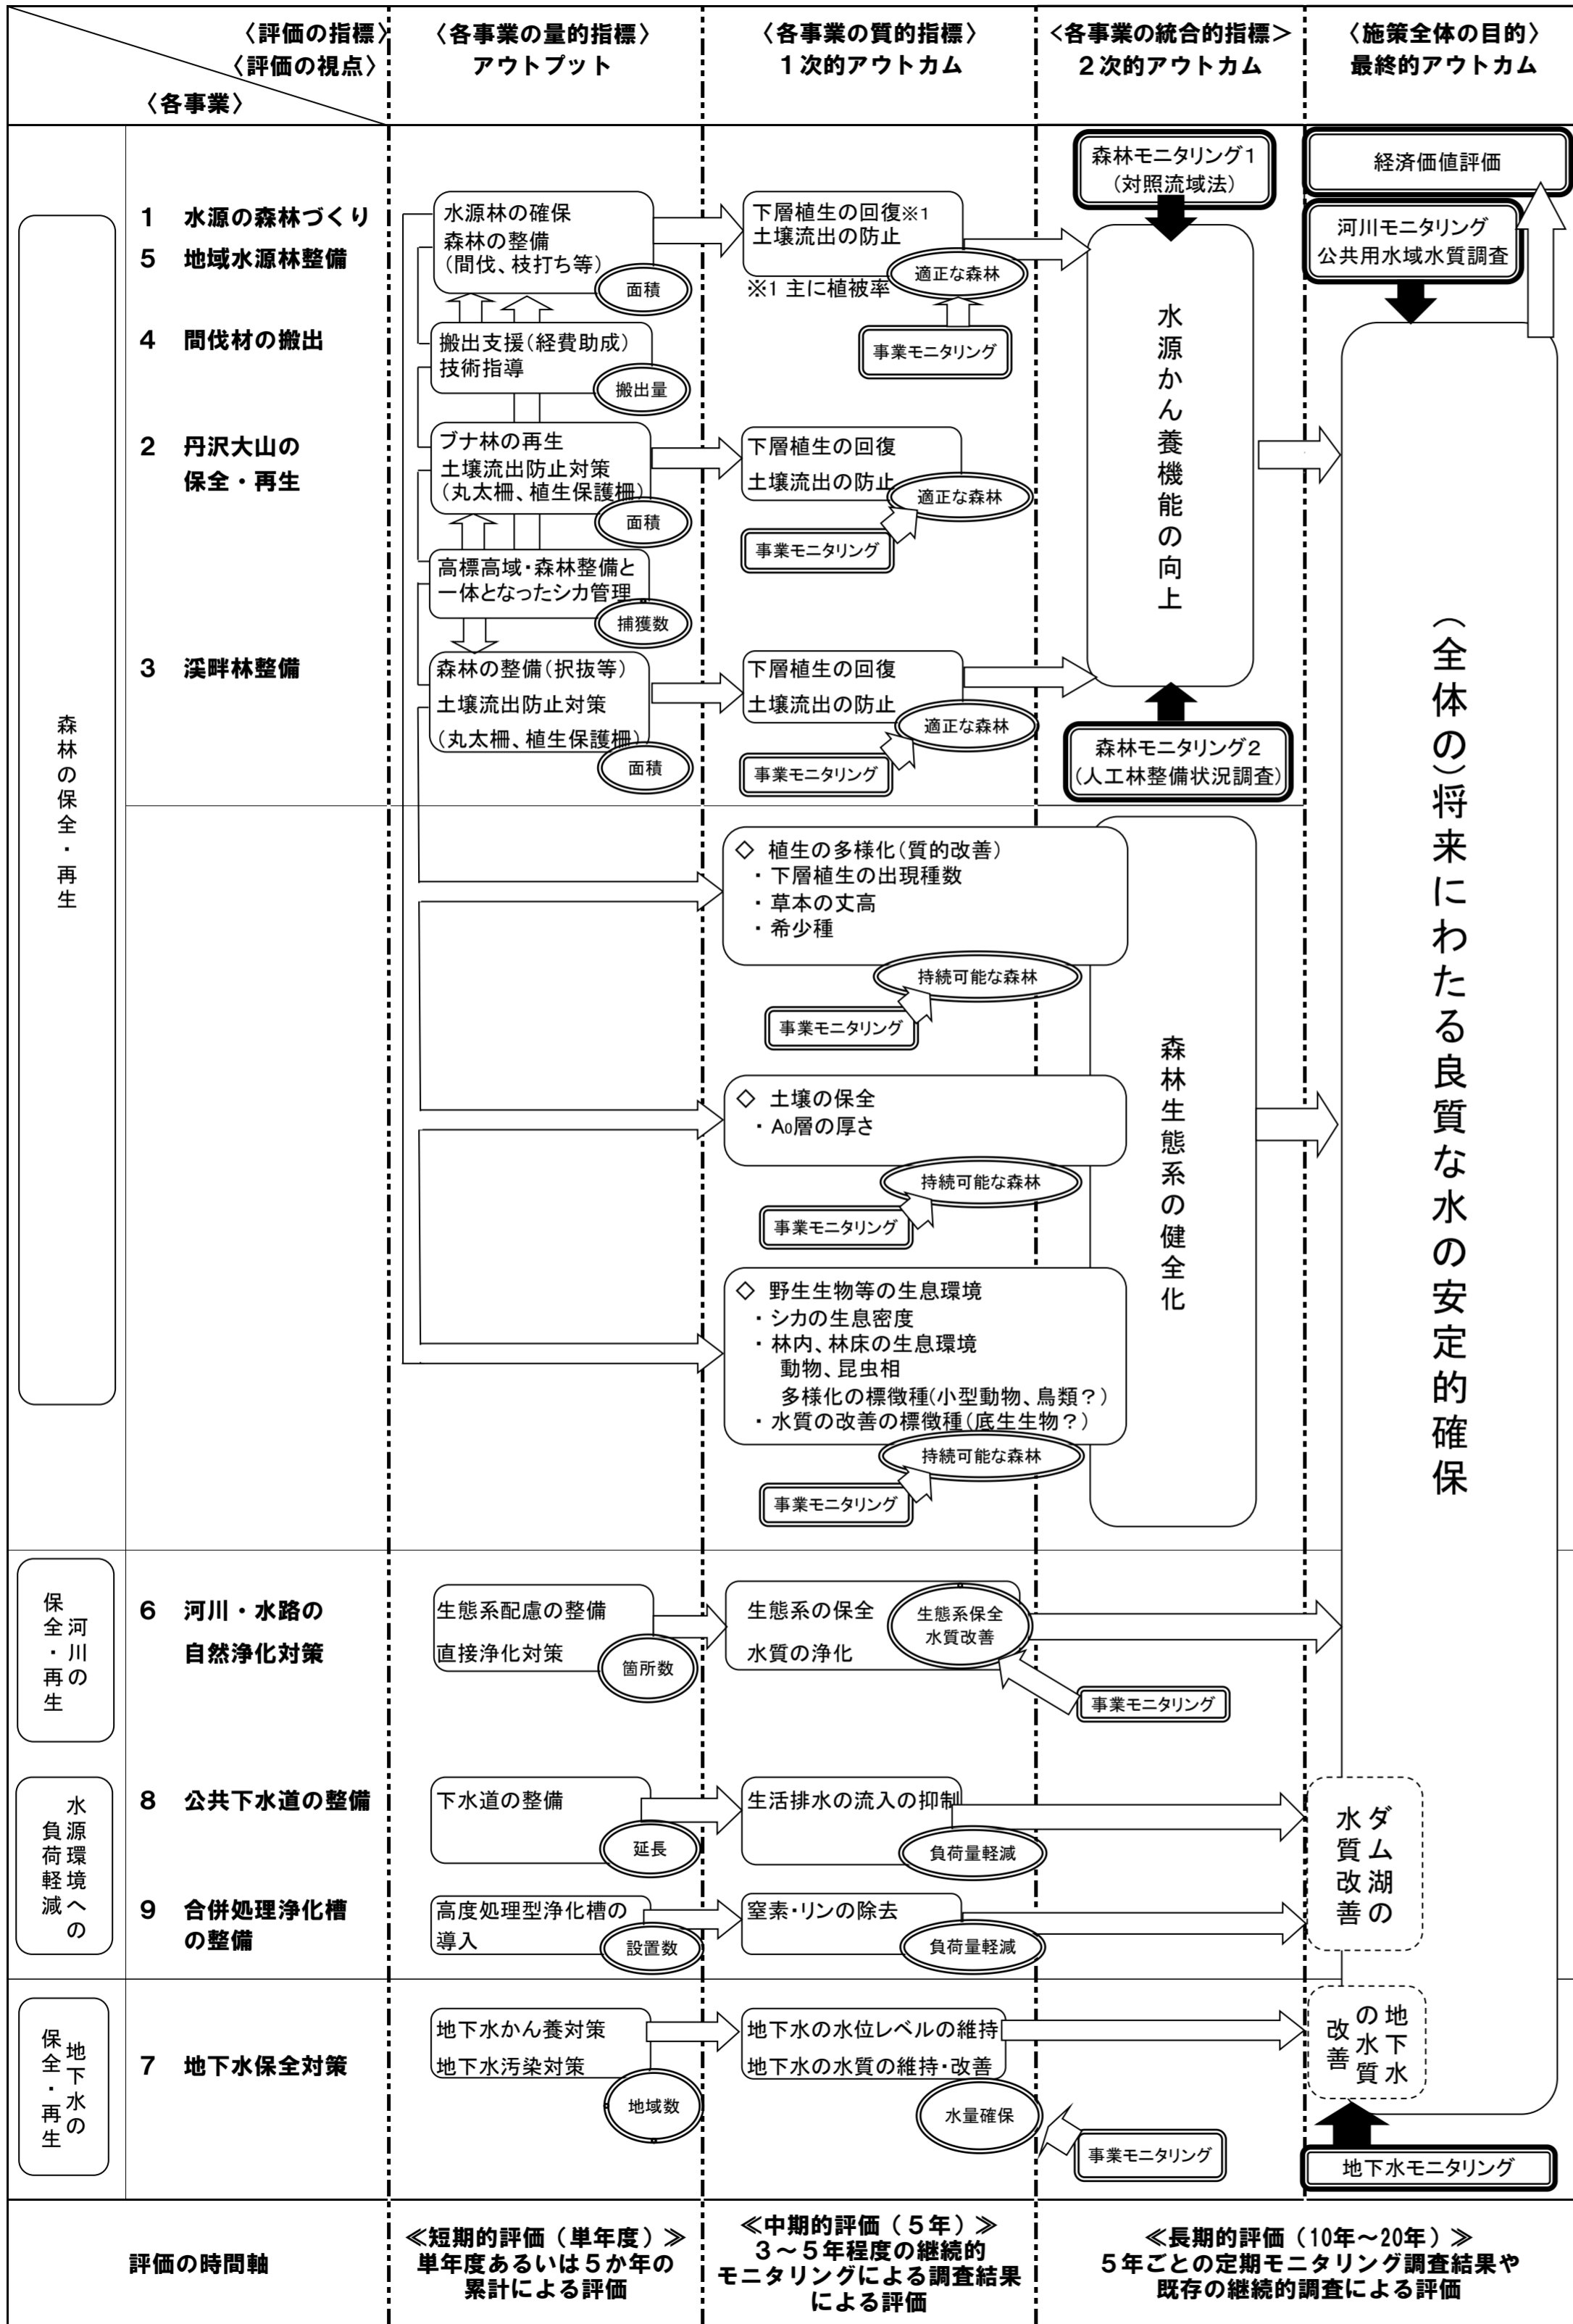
〈評価の指標〉
〈評価の視点〉
〈各事業〉

〈各事業の量的指標〉
アウトプット

〈各事業の質的指標〉
１次的アウトカム

〈各事業の統合的指標〉
２次的アウトカム

〈施策全体の目的〉
最終的アウトカム

森林の保全・再生

1 水源の森林づくり
5 地域水源林整備

4 間伐材の搬出

2 丹沢大山の保全・再生

3 渓畔林整備

水源林の確保
森林の整備
(間伐、枝打ち等)
面積

搬出支援(経費助成)
技術指導
搬出量

ブナ林の再生
土壌流出防止対策
(丸太柵、植生保護柵)
面積

高標高域・森林整備と一体となったシカ管理
捕獲数

森林の整備(択抜等)
土壌流出防止対策
(丸太柵、植生保護柵)
面積

下層植生の回復※1
土壌流出の防止
適正な森林
※1 主に植被率
事業モニタリング

下層植生の回復
土壌流出の防止
適正な森林
事業モニタリング

下層植生の回復
土壌流出の防止
適正な森林
事業モニタリング

森林モニタリング1
(対照流域法)

水源かん養機能の向上

森林モニタリング2
(人工林整備状況調査)

◇ 植生の多様化(質的改善)
・下層植生の出現種数
・草本の丈高
・希少種
持続可能な森林
事業モニタリング

◇ 土壌の保全
・A₀層の厚さ
持続可能な森林
事業モニタリング

◇ 野生生物等の生息環境
・シカの生息密度
・林内、林床の生息環境
動物、昆虫相
多様化の標徴種(小型動物、鳥類？)
・水質の改善の標徴種(底生生物？)
持続可能な森林
事業モニタリング

森林生態系の健全化

経済価値評価

河川モニタリング
公共用水域水質調査

(全体の)将来にわたる良質な水の安定的確保

河川の保全・再生

6 河川・水路の自然浄化対策

生態系配慮の整備
直接浄化対策
箇所数

生態系の保全
水質の浄化
生態系保全
水質改善
事業モニタリング

水源環境への負荷軽減

8 公共下水道の整備

9 合併処理浄化槽の整備

下水道の整備
延長

生活排水の流入の抑制
負荷量軽減

高度処理型浄化槽の導入
設置数

窒素・リンの除去
負荷量軽減

ダム湖の水質改善

地下水の保全・再生

7 地下水保全対策

地下水かん養対策
地下水汚染対策
地域数

地下水の水位レベルの維持
地下水の水質の維持・改善
水量確保
事業モニタリング

地下水の水質改善

地下水モニタリング

評価の時間軸

≪短期的評価（単年度）≫
単年度あるいは５か年の累計による評価

≪中期的評価（５年）≫
３～５年程度の継続的モニタリングによる調査結果による評価

≪長期的評価（10年～20年）≫
５年ごとの定期モニタリング調査結果や既存の継続的調査による評価